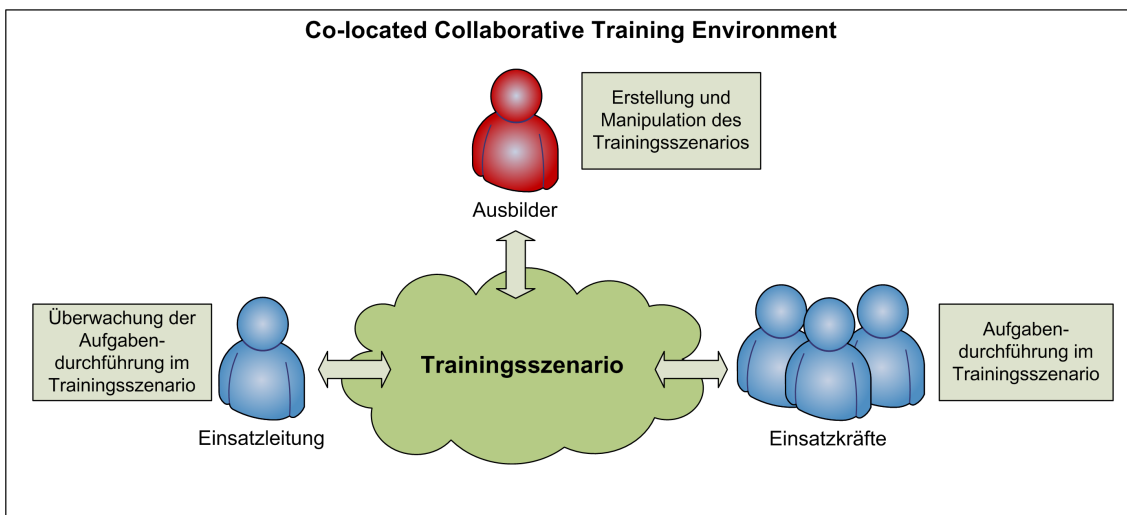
Co-located Collaborative Training Environment

Erstellung und Manipulation des Trainingsszenarios

Ausbilder

Überwachung der Aufgabendurchführung im Trainingsszenario

Trainingsszenario

Aufgabendurchführung im Trainingsszenario

Einsatzleitung

Einsatzkräfte